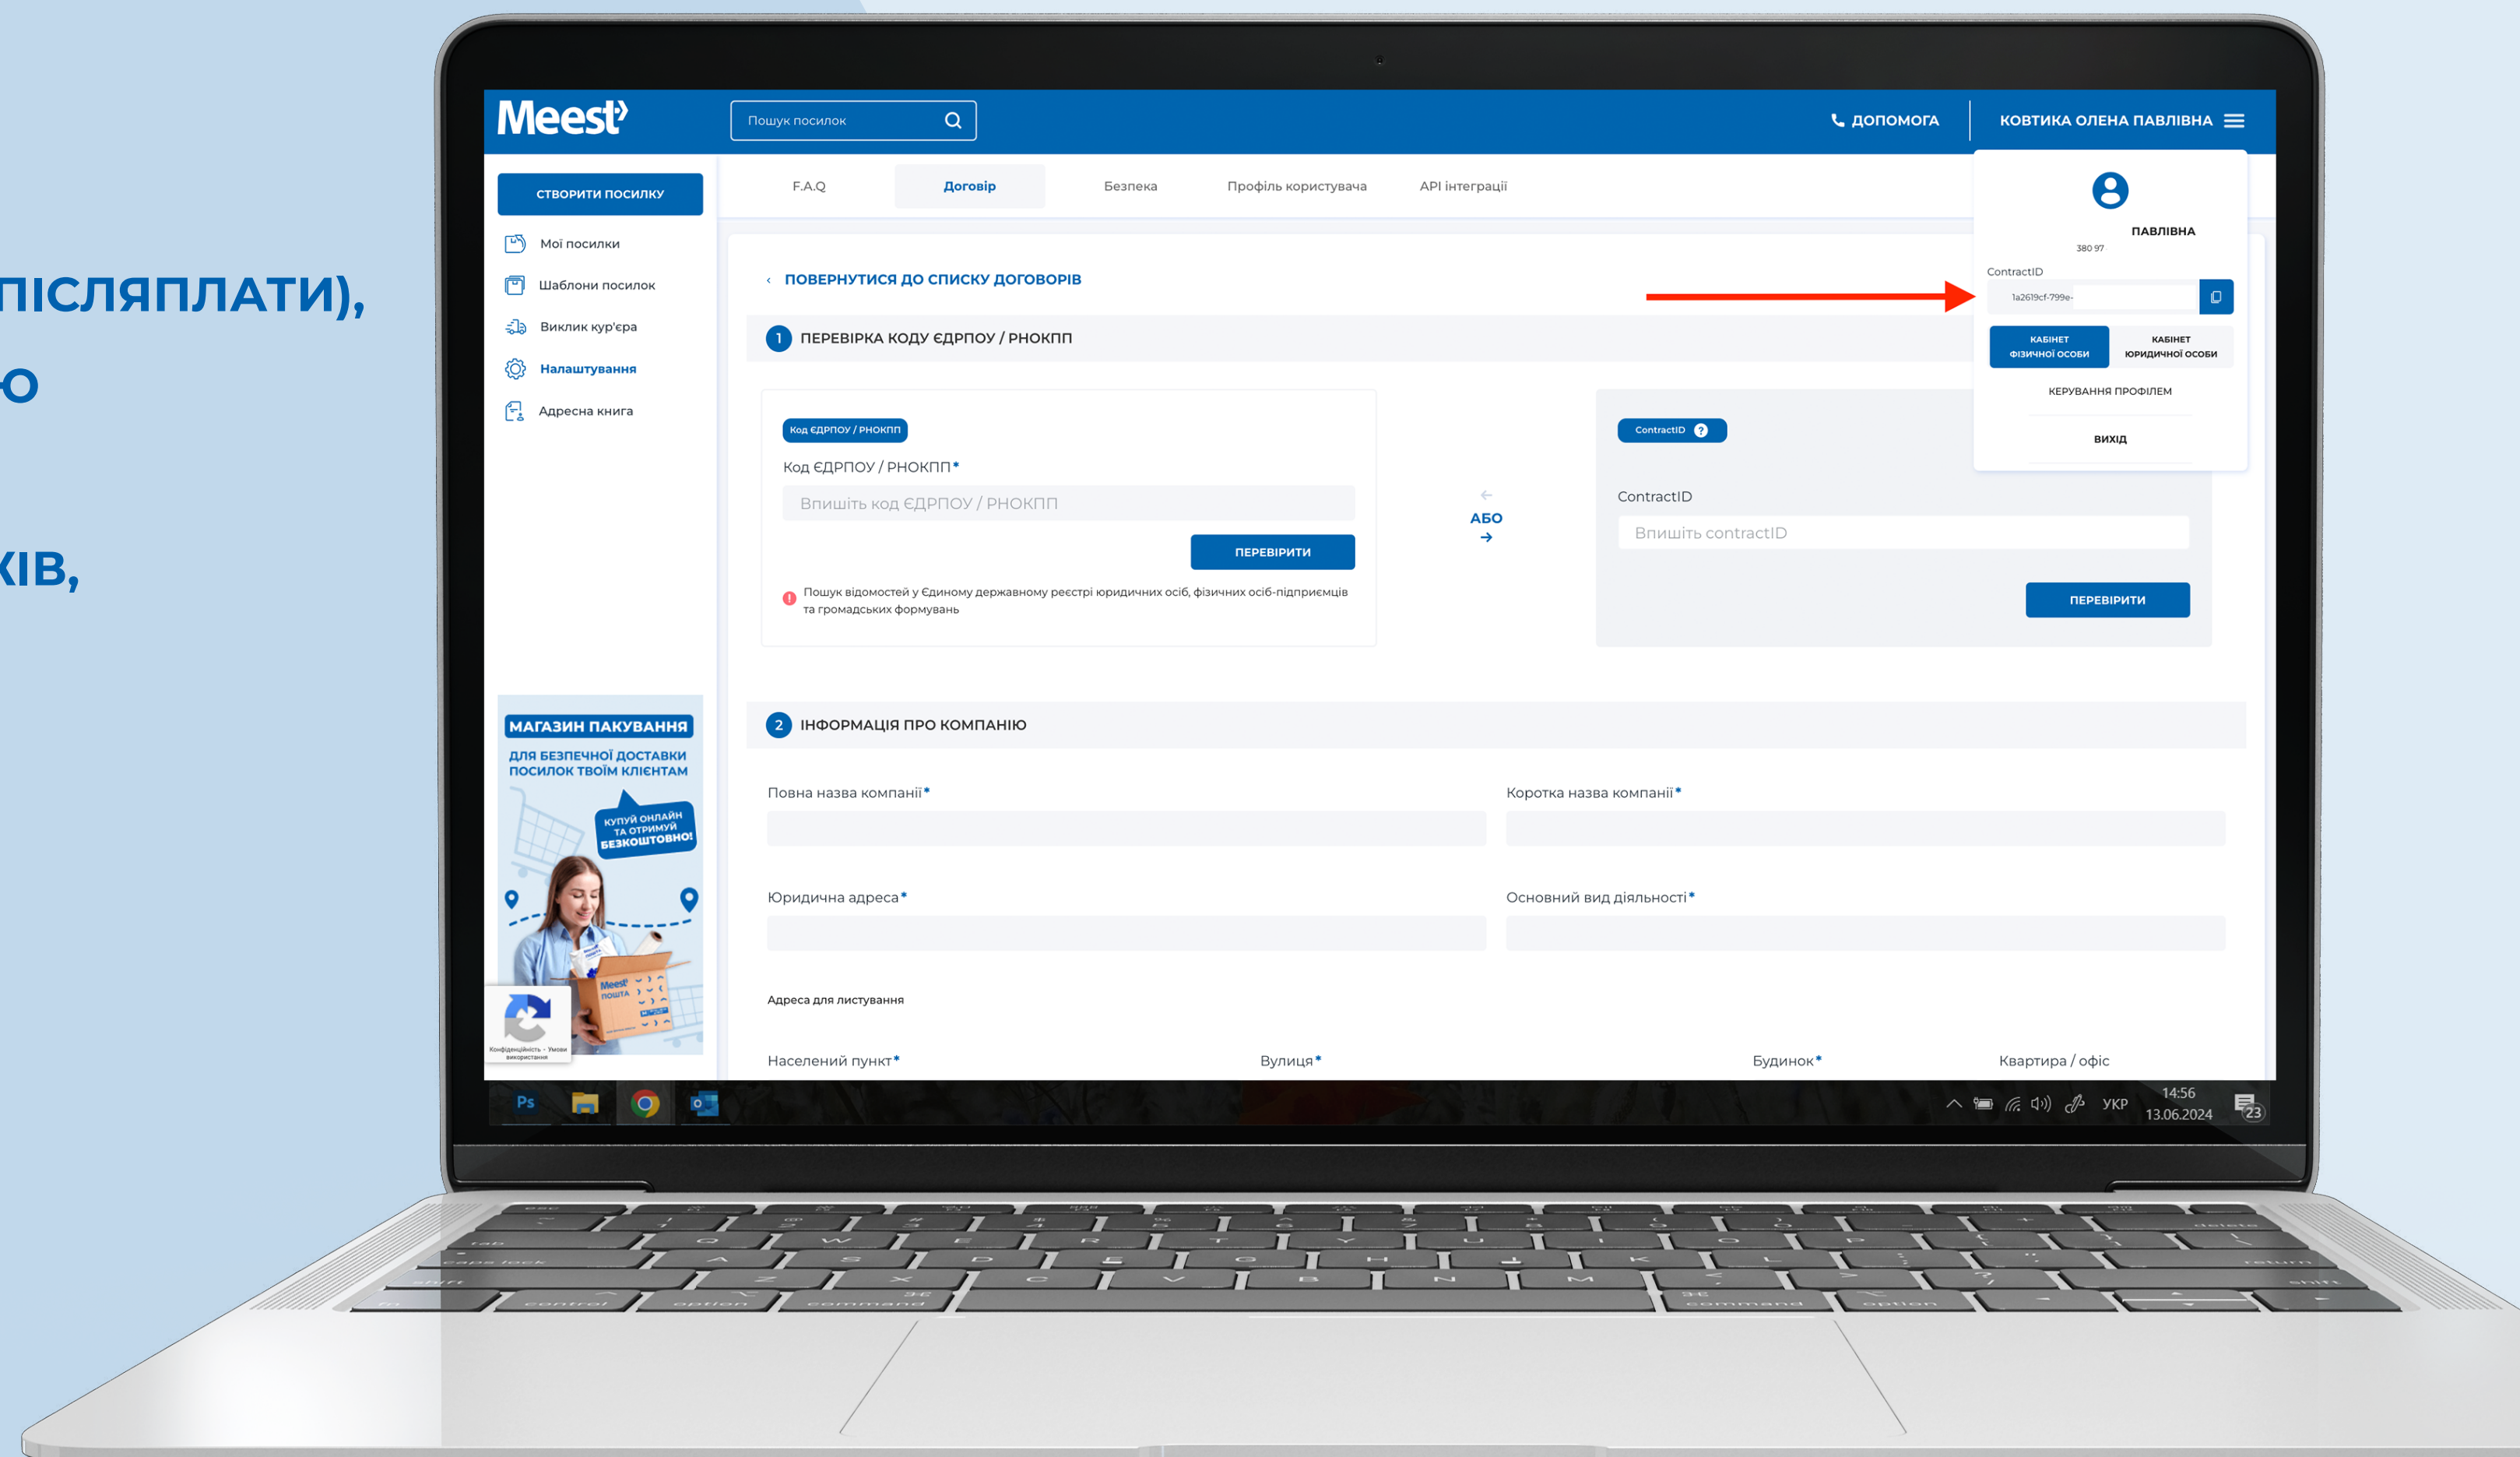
ПІСЛЯПЛАТИ),
О

КІВ,

Meest

Пошук посилок

ДОПОМОГА

КОВТИКА ОЛЕНА ПАВЛІВНА

СТВОРИТИ ПОСИЛКУ

Мої посилки
Шаблони посилок
Виклик кур'єра
Налаштування
Адресна книга

F.A.Q
Договір
Безпека
Профіль користувача
API інтеграції

ПАВЛІВНА
380 97
ContractID
1a2619cf-799e-
КАБІНЕТ ФІЗИЧНОЇ ОСОБИ
КАБІНЕТ ЮРИДИЧНОЇ ОСОБИ
КЕРУВАННЯ ПРОФІЛЕМ
ВИХІД

ПОВЕРНУТИСЯ ДО СПИСКУ ДОГОВОРІВ

1 ПЕРЕВІРКА КОДУ ЄДРПОУ / РНОКПП

Код ЄДРПОУ / РНОКПП
Код ЄДРПОУ / РНОКПП*
Впишіть код ЄДРПОУ / РНОКПП
ПЕРЕВІРИТИ
Пошук відомостей у Єдиному державному реєстрі юридичних осіб, фізичних осіб-підприємців та громадських формувань

АБО

ContractID
ContractID
Впишіть contractID
ПЕРЕВІРИТИ

2 ІНФОРМАЦІЯ ПРО КОМПАНІЮ

Повна назва компанії*
Коротка назва компанії*
Юридична адреса*
Основний вид діяльності*
Адреса для листування
Населений пункт*
Вулиця*
Будинок*
Квартира / офіс

МАГАЗИН ПАКУВАННЯ
ДЛЯ БЕЗПЕЧНОЇ ДОСТАВКИ ПОСИЛОК ТВОЇМ КЛІЄНТАМ
КУПУЙ ОНЛАЙН ТА ОТРИМУЙ БЕЗКОШТОВНО!
Meest пошта
Конфіденційність - Умови використання

Ps
УКР
14:56
13.06.2024
23